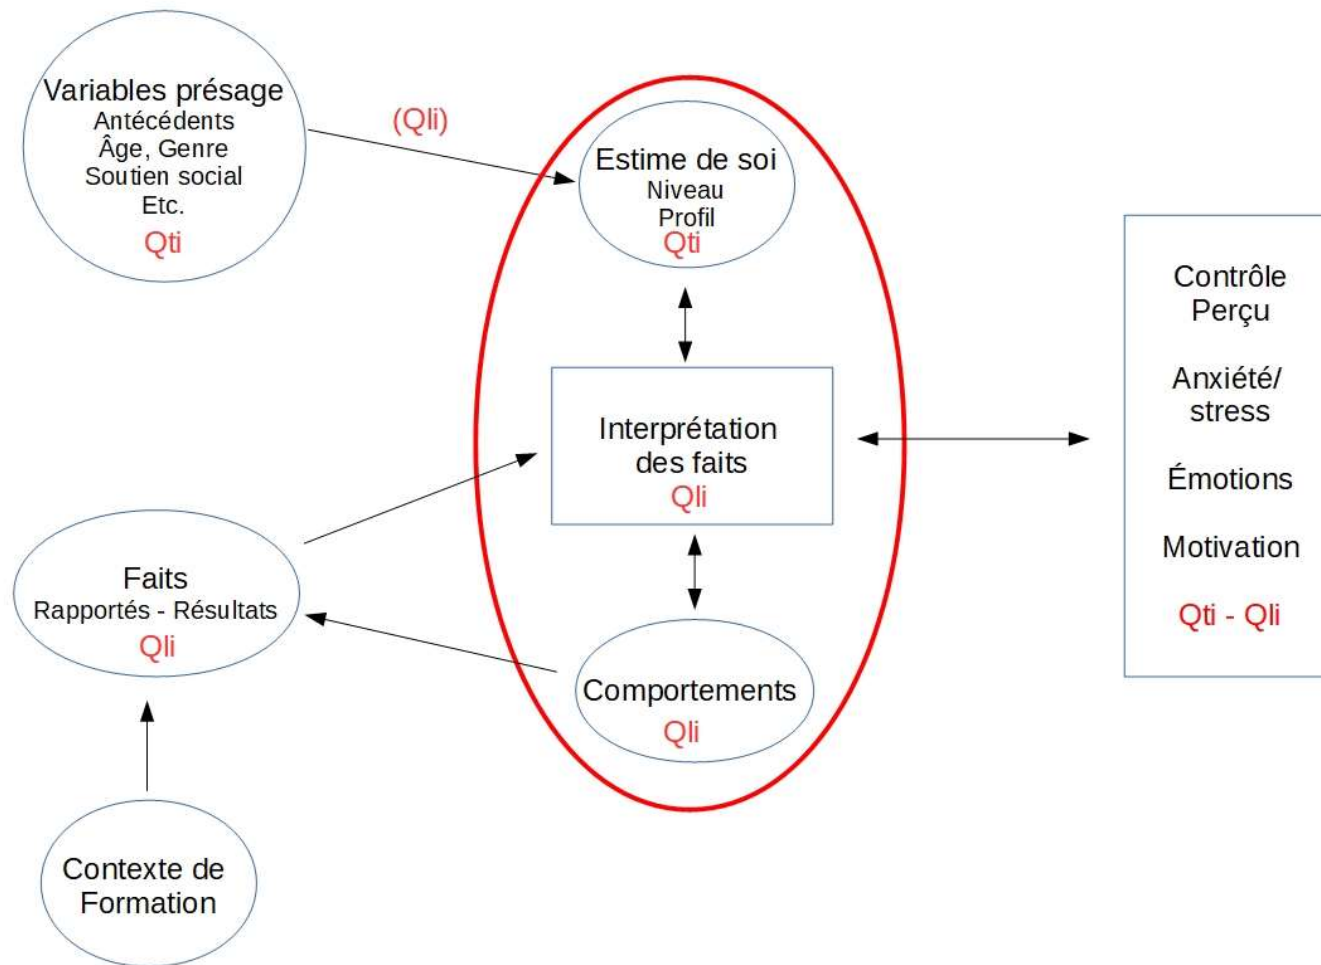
Variables présage
Antécédents
Âge, Genre
Soutien social
Etc.
Qti

(Qli)

Estime de soi
Niveau
Profil
Qti

Interprétation
des faits
Qli

Comportements
Qli

Faits
Rapportés - Résultats
Qli

Contexte de
Formation

Contrôle
Perçu

Anxiété/
stress

Émotions

Motivation

Qti - Qli